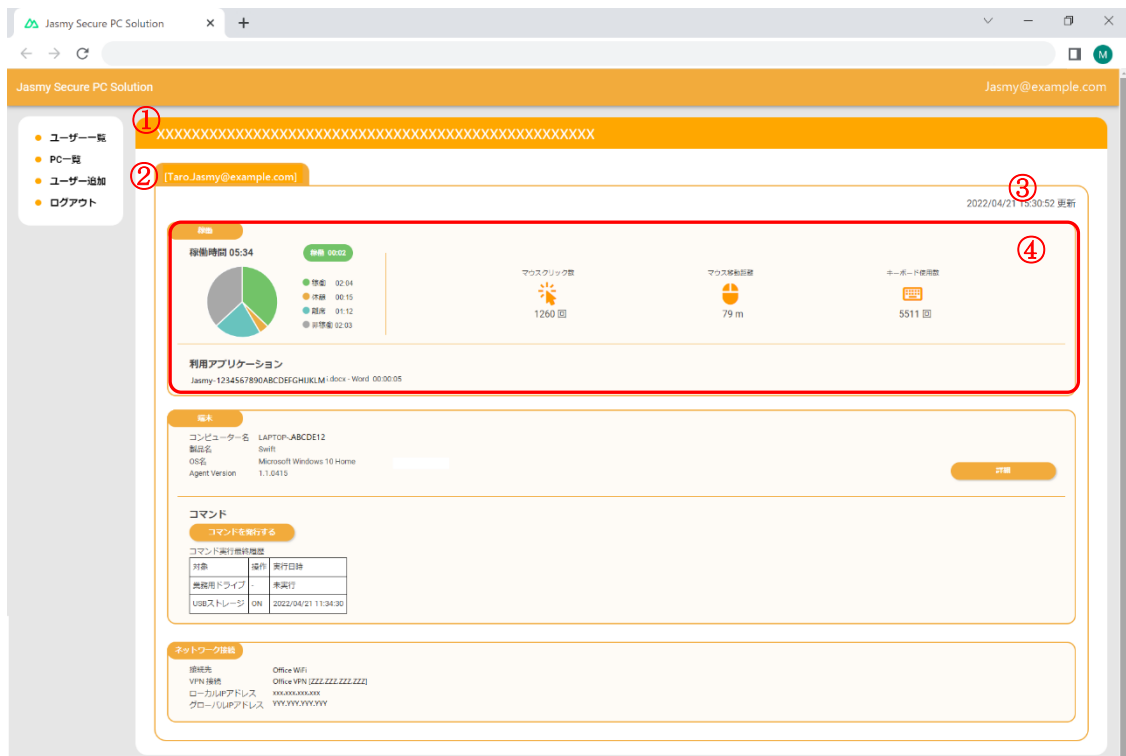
Jasmy Secure PC Solution ×

Jasmy Secure PC Solution Jasmy@example.com

ユーザー一覧
PC一覧
ユーザー追加
ログアウト

①
XXXXXXXXXXXXXXXXXXXXXXXXXXXXXXXXXXXXXXXXXXXXXXXXXX

②
[Taro.Jasmy@example.com]

③
2022/04/21 13:30:52 更新

稼働
④
稼働時間 05:34
稼働 00:02
稼働 02:04
休憩 00:15
離席 01:12
非稼働 02:03

マウスクリック数
1260 回
マウス移動距離
79 m
キーボード使用数
5511 回

利用アプリケーション
Jasmy–1234567890ABCDEFGHIJKLM.docx - Word 00:00:05

端末
コンピューター名 LAPTOP-ABCDE12
製品名 Swift
OS名 Microsoft Windows 10 Home
Agent Version 1.1.0415
詳細

コマンド
コマンドを実行する
コマンド実行登録履歴

| 対象 | 操作 | 実行日時 |
|---|---|---|
| 光学用ドライブ | - | 未実行 |
| USBストレージ | ON | 2022/04/21 11:34:30 |

ネットワーク接続
接続先 Office WiFi
VPN 接続 Office VPN [ZZZ.ZZZ.ZZZ.ZZZ]
ローカルIPアドレス xxx.xxx.xxx.xxx
グローバルIPアドレス YYY.YYY.YYY.YYY